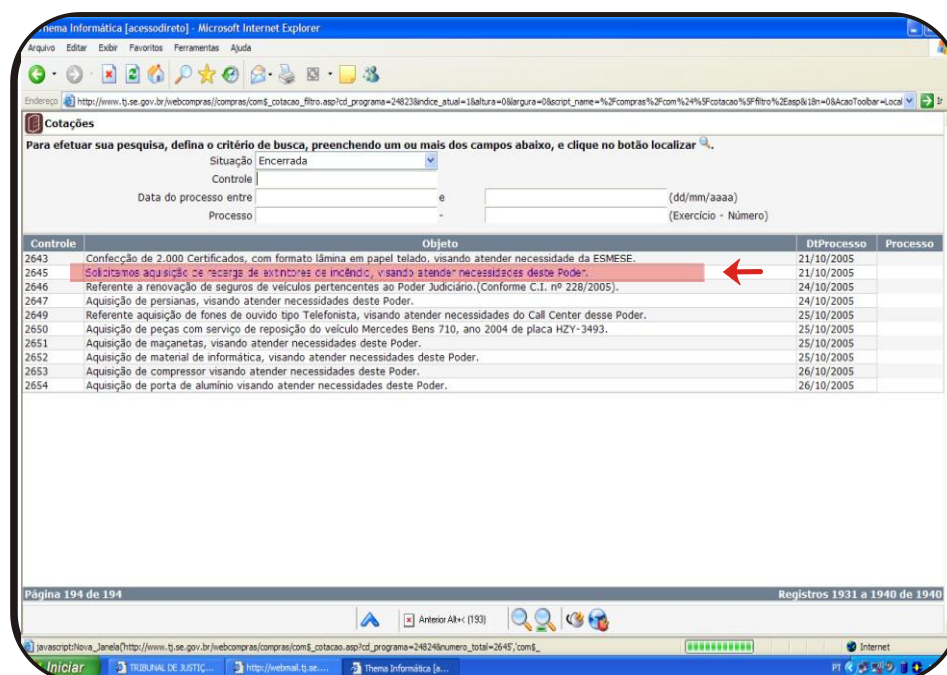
Thema Informática [acessodireto] - Microsoft Internet Explorer

Arquivo Editar Exibir Favoritos Ferramentas Ajuda

Endereço http://www.tj.se.gov.br/webcompras/compras/com$_cotacao_filtro.asp?cd_programa=24823&indice_atual=1&altura=0&largura=0&script_name=%2Fcompras%2Fcom%24%5Fcotacao%5Ffiltro%2Easp&i18n=0&AcaoToolbar=Local

Cotações

Para efetuar sua pesquisa, defina o critério de busca, preenchendo um ou mais dos campos abaixo, e clique no botão localizar.

Situação Encerrada

Controle

Data do processo entre e (dd/mm/aaaa)

Processo - (Exercício - Número)

| Controle | Objeto | DtProcesso | Processo |
|---|---|---|---|
| 2643 | Confecção de 2.000 Certificados, com formato lâmina em papel telado, visando atender necessidade da ESMESE. | 21/10/2005 | |
| 2645 | Solicitamos aquisição de recarga de extintores de incêndio, visando atender necessidades deste Poder. | 21/10/2005 | |
| 2646 | Referente a renovação de seguros de veículos pertencentes ao Poder Judiciário.(Conforme C.I. nº 228/2005). | 24/10/2005 | |
| 2647 | Aquisição de persianas, visando atender necessidades deste Poder. | 24/10/2005 | |
| 2649 | Referente aquisição de fones de ouvido tipo Telefonista, visando atender necessidades do Call Center desse Poder. | 25/10/2005 | |
| 2650 | Aquisição de peças com serviço de reposição do veículo Mercedes Bens 710, ano 2004 de placa HZY-3493. | 25/10/2005 | |
| 2651 | Aquisição de maçanetas, visando atender necessidades deste Poder. | 25/10/2005 | |
| 2652 | Aquisição de material de informática, visando atender necessidades deste Poder. | 25/10/2005 | |
| 2653 | Aquisição de compressor visando atender necessidades deste Poder. | 26/10/2005 | |
| 2654 | Aquisição de porta de alumínio visando atender necessidades deste Poder. | 26/10/2005 | |

Página 194 de 194

Registros 1931 a 1940 de 1940

Anterior Alt+< (193)

javascript:Nova_Janela('http://www.tj.se.gov.br/webcompras/compras/com$_cotacao.asp?cd_programa=24824&numero_total=2645','com$_

Internet

Iniciar TRIBUNAL DE JUSTIÇ... http://webmail.tj.se.... Thema Informática [a...

PT